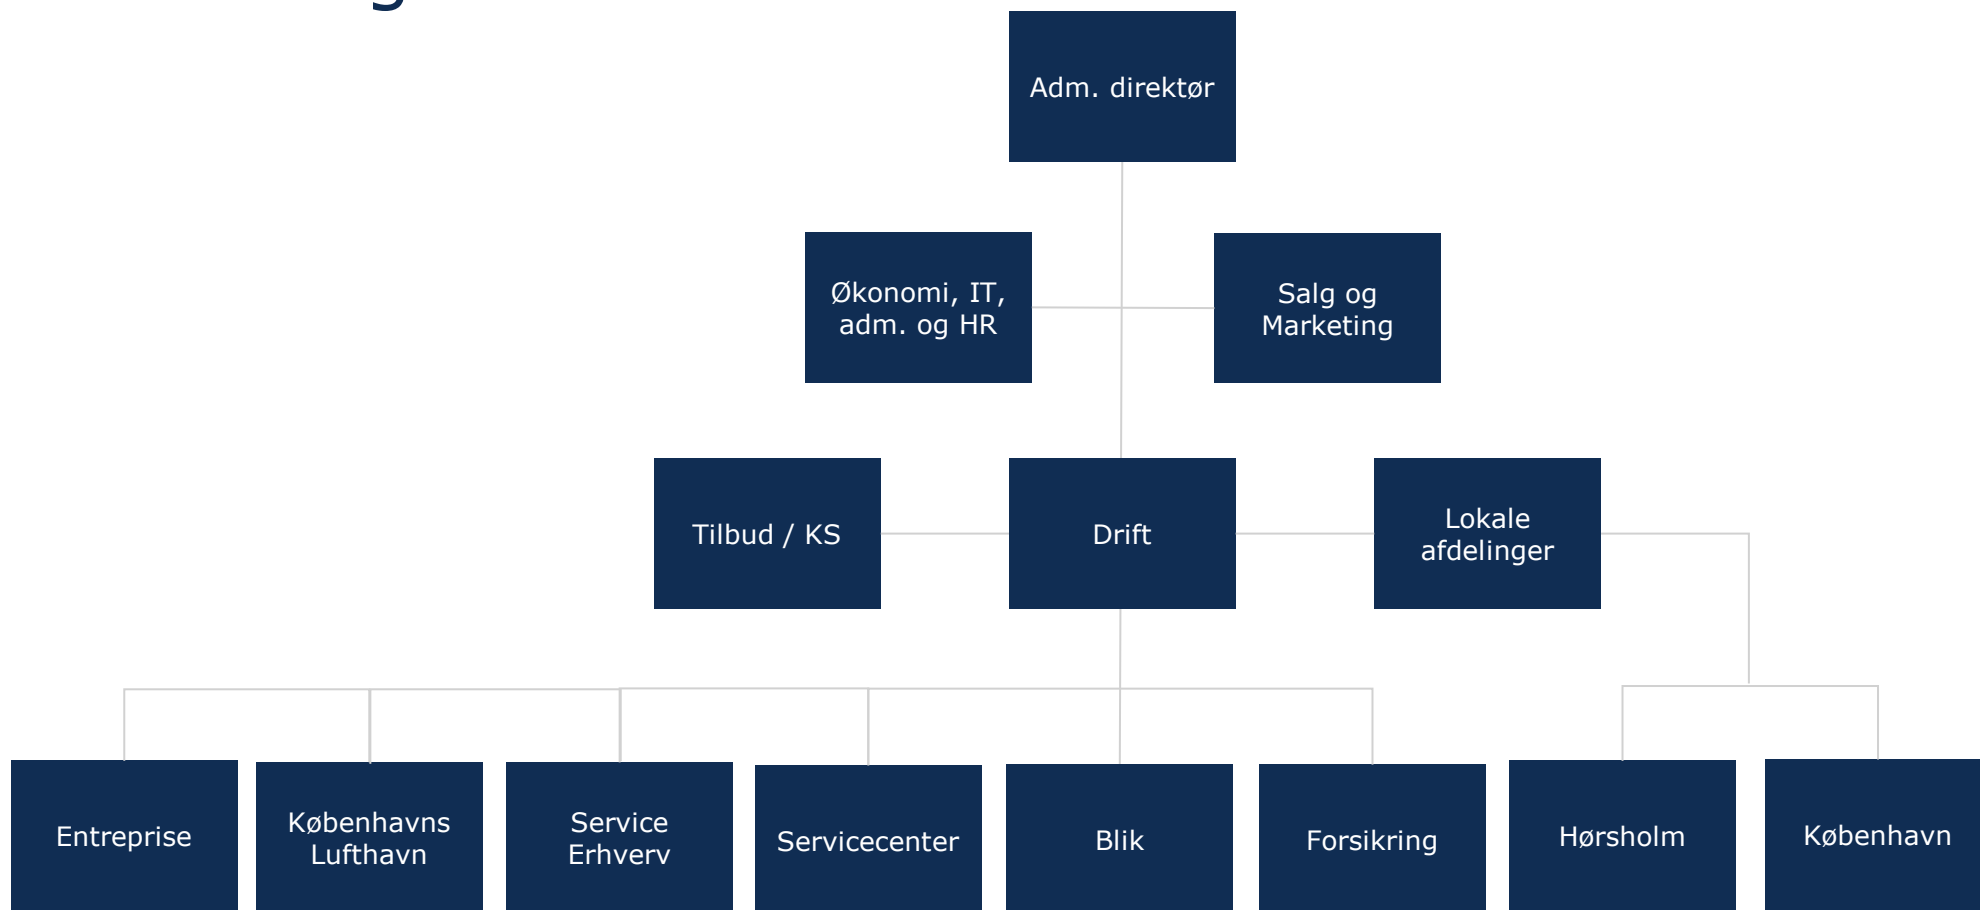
Adm. direktør

Økonomi, IT, adm. og HR

Salg og Marketing

Tilbud / KS

Drift

Lokale afdelinger

Entreprise

Københavns Lufthavn

Service Erhverv

Servicecenter

Blik

Forsikring

Hørsholm

København